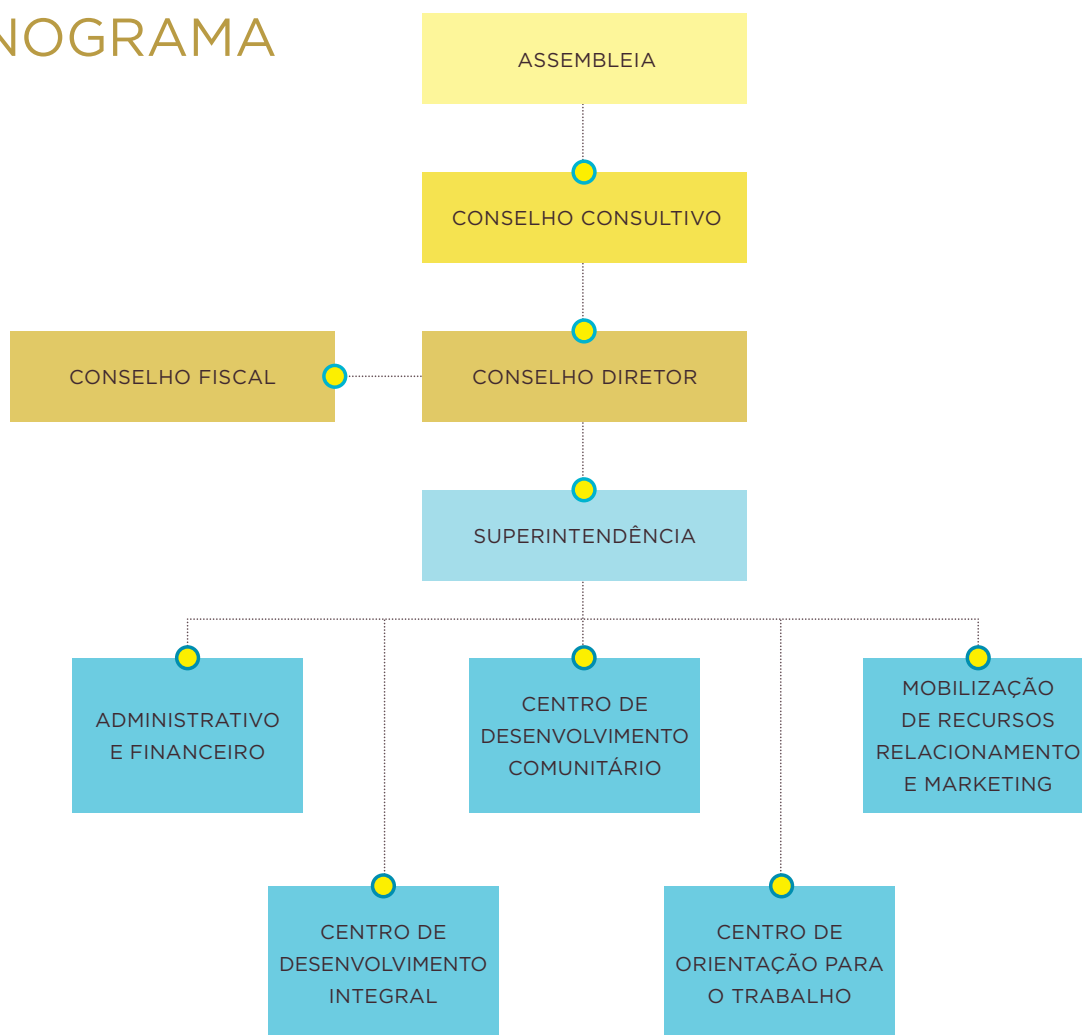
NOGRAMA

ASSEMBLEIA

CONSELHO CONSULTIVO

CONSELHO FISCAL

CONSELHO DIRETOR

SUPERINTENDÊNCIA

ADMINISTRATIVO E FINANCEIRO

CENTRO DE DESENVOLVIMENTO COMUNITÁRIO

MOBILIZAÇÃO DE RECURSOS RELACIONAMENTO E MARKETING

CENTRO DE DESENVOLVIMENTO INTEGRAL

CENTRO DE ORIENTAÇÃO PARA O TRABALHO